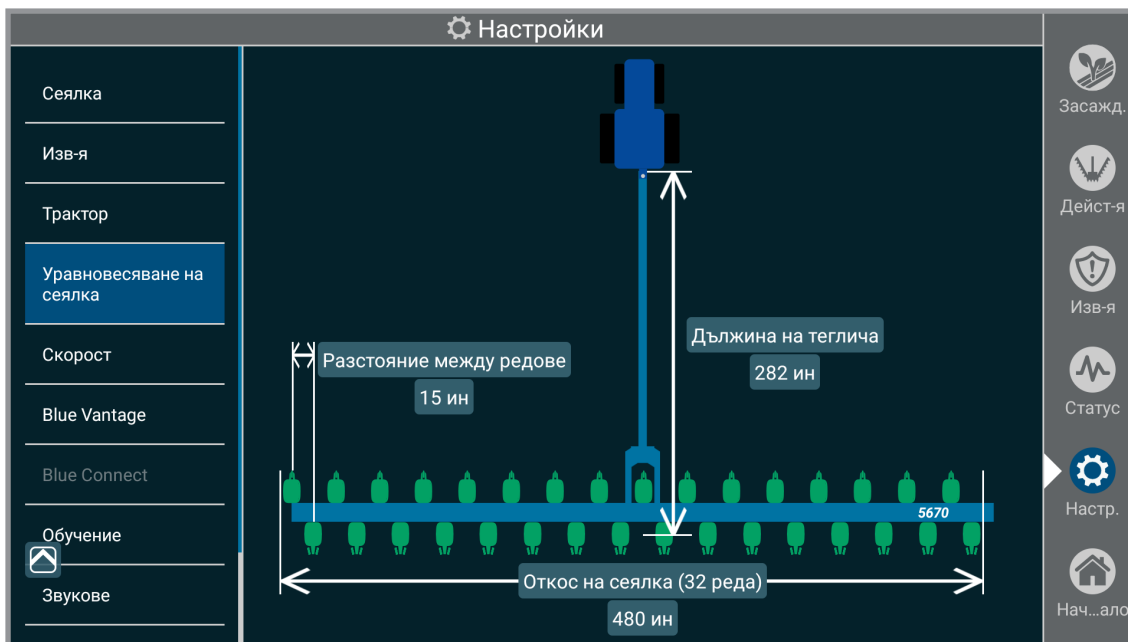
Настройки

Сеялка

Изв-я

Трактор

Уравновесяване на сеялка

Скорост

Blue Vantage

Blue Connect

Обучение

Звукове

Дължина на теглича

282 ин

Разстояние между редове

15 ин

5670

Откос на сеялка (32 реда)

480 ин

Засажд.

Дейст-я

Изв-я

Статус

Настр.

Нач...ало